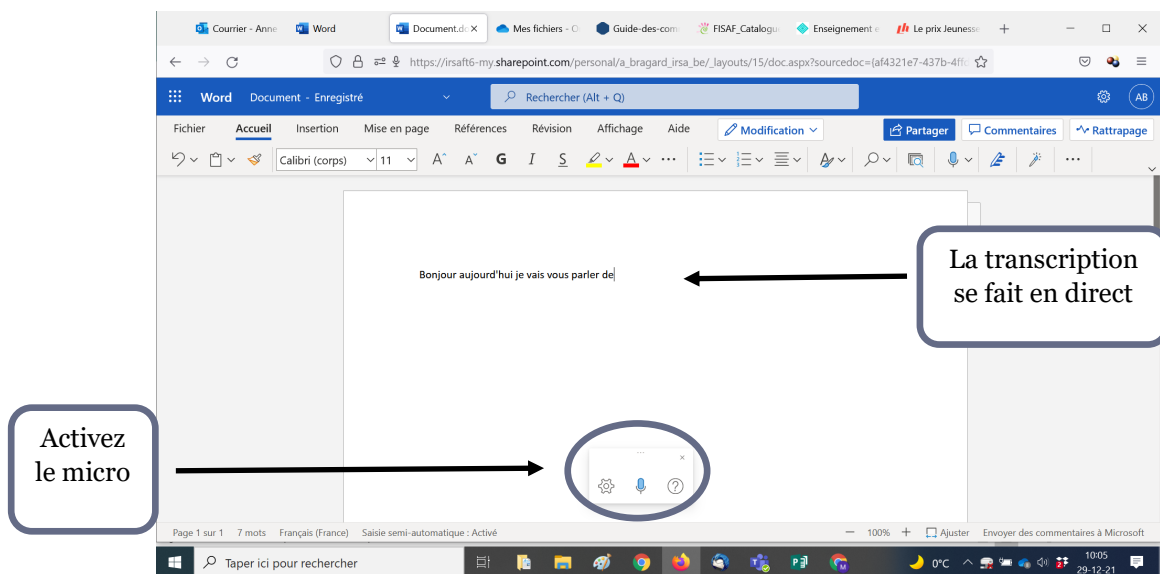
Courrier - Anne | Word | Document.do | Mes fichiers - O | Guide-des-com | FISAF_Catalogu | Enseignement e | Le prix Jeunesse

https://irsaft6-my.sharepoint.com/personal/a_bragard_irsa_be/_layouts/15/doc.aspx?sourcedoc={af4321e7-437b-4ff

Word Document - Enregistré

Rechercher (Alt + Q)

AB

Fichier Accueil Insertion Mise en page Références Révision Affichage Aide Modification

Partager Commentaires Rattrapage

Calibri (corps) 11

G I S

Bonjour aujourd'hui je vais vous parler de

La transcription se fait en direct

Activez le micro

Page 1 sur 1 7 mots Français (France) Saisie semi-automatique : Activé

100% Ajuster Envoyer des commentaires à Microsoft

Taper ici pour rechercher

0°C

10:05 29-12-21